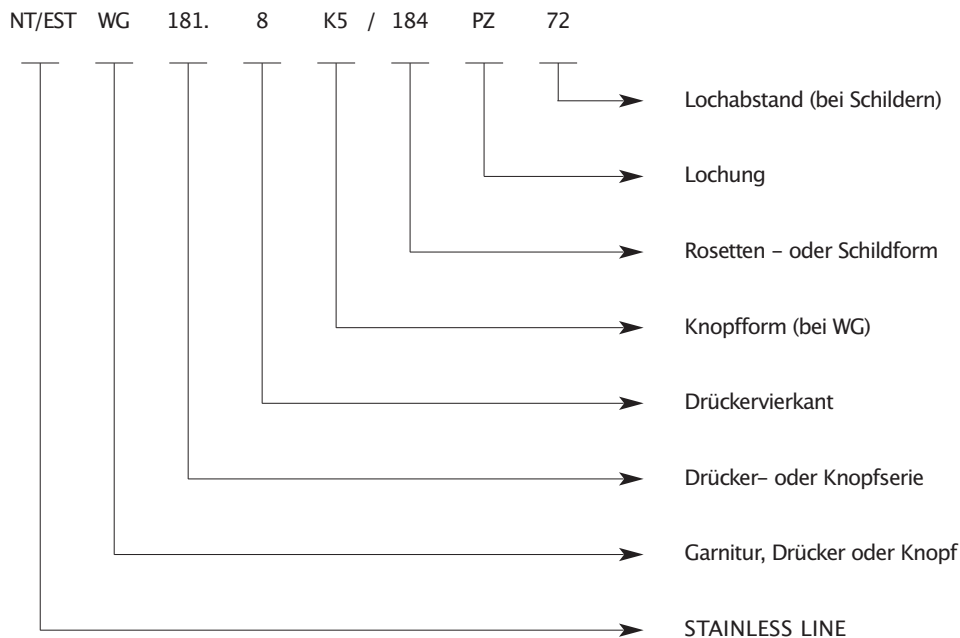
NT/EST WG 181. 8 K5 / 184 PZ 72

Lochabstand (bei Schildern)

Lochung

Rosetten – oder Schildform

Knopfform (bei WG)

Drückervierkant

Drücker– oder Knopfserie

Garnitur, Drücker oder Knopf

STAINLESS LINE